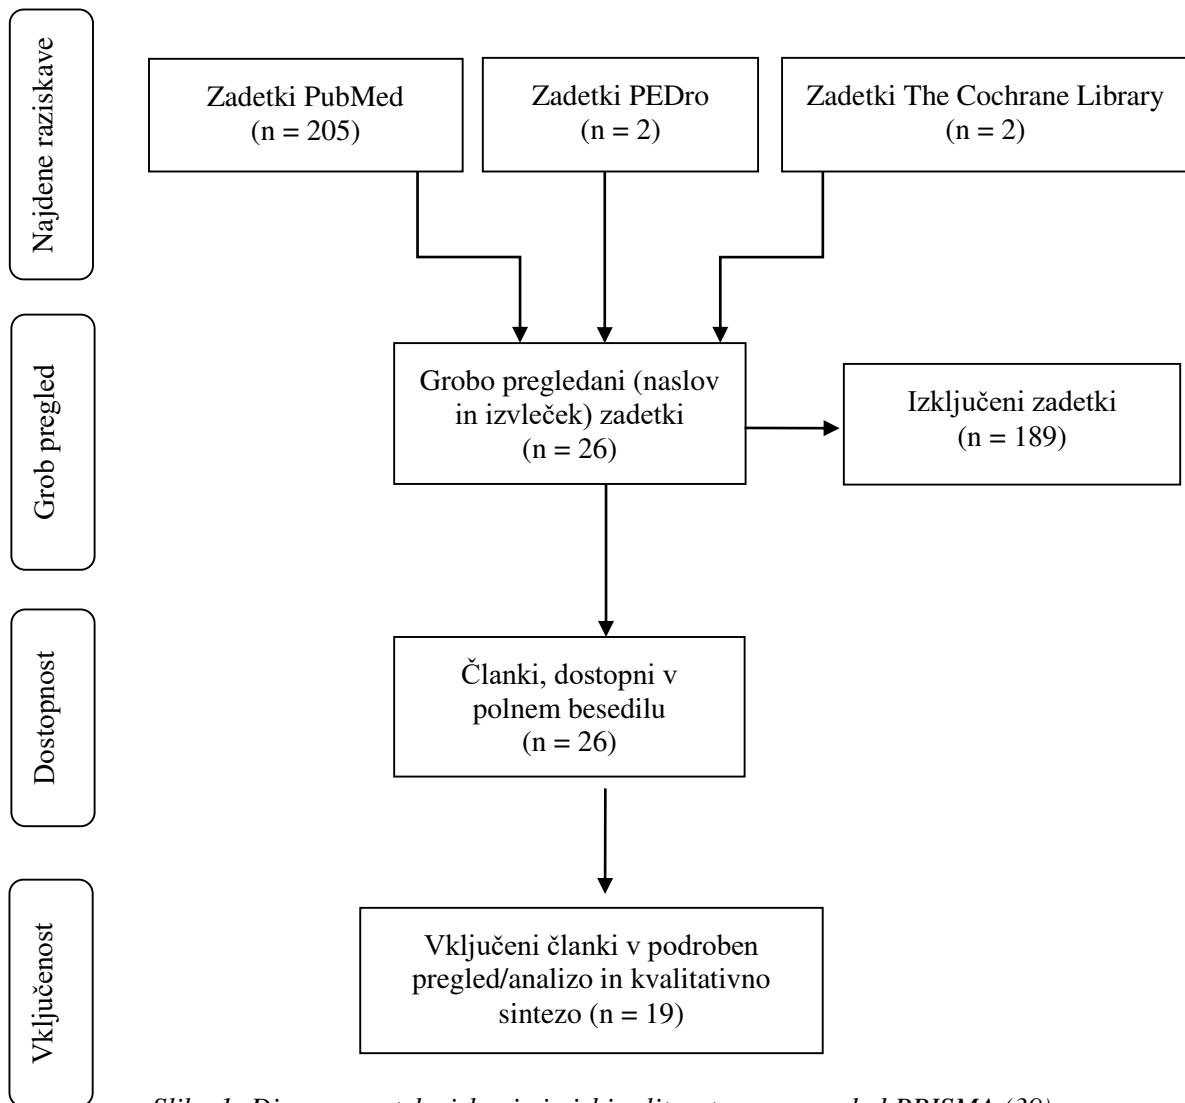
Najdene raziskave

Zadetki PubMed
(n = 205)

Zadetki PEDro
(n = 2)

Zadetki The Cochrane Library
(n = 2)

Grob pregled

Grobo pregledani (naslov in izvleček) zadetki
(n = 26)

Izključeni zadetki
(n = 189)

Dostopnost

Članki, dostopni v polnem besedilu
(n = 26)

Vključenost

Vključeni članki v podroben pregled/analizo in kvalitativno sintezo (n = 19)

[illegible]